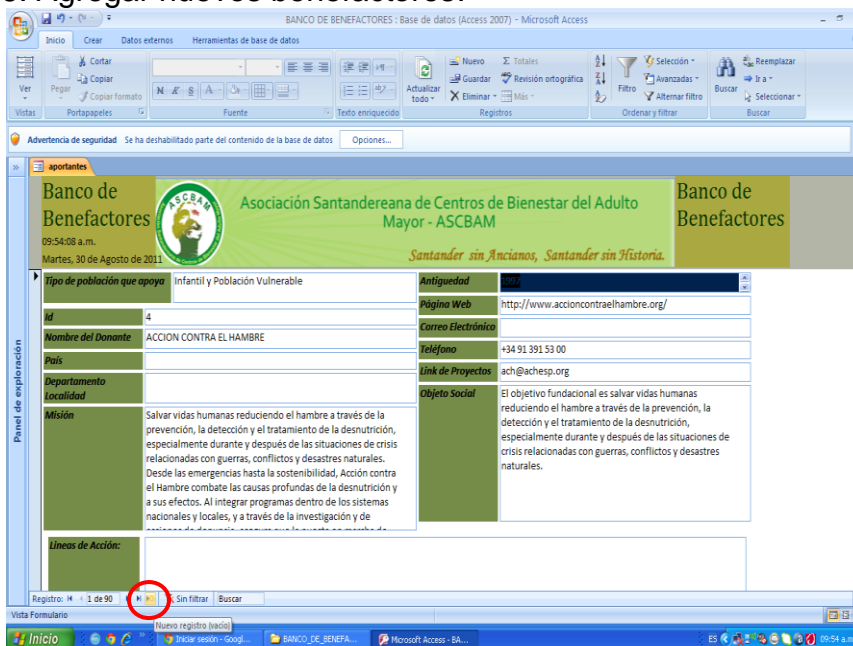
BANCO DE BENEFACTORES : Base de datos (Access 2007) - Microsoft Access

Inicio Crear Datos externos Herramientas de base de datos

Ver Pegar Cortar Copiar Copiar formato Actualizar todo Nuevo Guardar Eliminar Totales Revisión ortográfica Más Filtro Selección Avanzadas Alternar filtro Buscar Reemplazar Ir a Seleccionar

Vistas Portapapeles Fuente Texto enriquecido Registros Ordenar y filtrar Buscar

Advertencia de seguridad Se ha deshabilitado parte del contenido de la base de datos Opciones...

aportantes

Panel de exploración

Banco de Benefactores
09:54:08 a.m.
Martes, 30 de Agosto de 2011

ASCBAM

Asociación Santandereana de Centros de Bienestar del Adulto Mayor - ASCBAM

Santander sin Ancianos, Santander sin Historia.

Banco de Benefactores

Tipo de población que apoya: Infantil y Población Vulnerable

Id: 4

Nombre del Donante: ACCION CONTRA EL HAMBRE

País

Departamento Localidad

Misión: Salvar vidas humanas reduciendo el hambre a través de la prevención, la detección y el tratamiento de la desnutrición, especialmente durante y después de las situaciones de crisis relacionadas con guerras, conflictos y desastres naturales. Desde las emergencias hasta la sostenibilidad, Acción contra el Hambre combate las causas profundas de la desnutrición y a sus efectos. Al integrar programas dentro de los sistemas nacionales y locales, y a través de la investigación y de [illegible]

Antiguedad: 1979

Página Web: http://www.accioncontraelhambre.org/

Correo Electrónico

Teléfono: +34 91 391 53 00

Link de Proyectos: ach@achesp.org

Objeto Social: El objetivo fundacional es salvar vidas humanas reduciendo el hambre a través de la prevención, la detección y el tratamiento de la desnutrición, especialmente durante y después de las situaciones de crisis relacionadas con guerras, conflictos y desastres naturales.

Líneas de Acción:

Registro: 1 de 90 Sin filtrar Buscar

Nuevo registro (vacío)

Vista Formulario

Inicio Iniciar sesión - Googl... BANCO_DE_BENEFA... Microsoft Access - BA... ES 09:54 a.m.